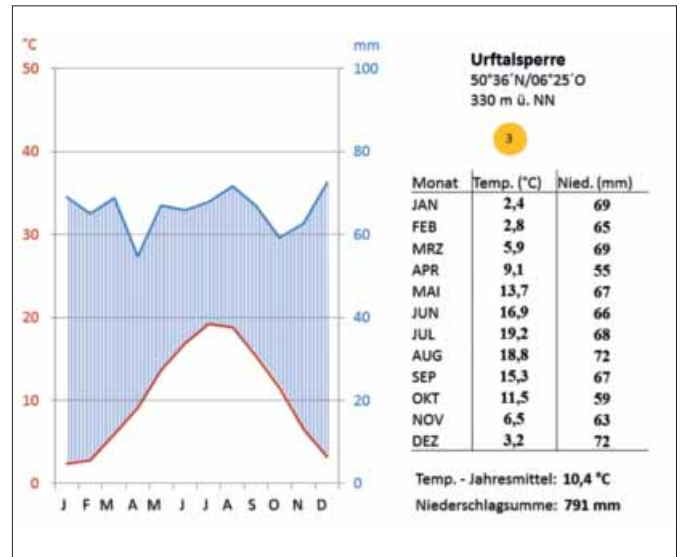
°C
50
40
30
20
10
0

mm
100
80
60
40
20
0

J F M A M J J A S O N D

Urftalsperre
50°36´N/06°25´O
330 m ü. NN

3

| Monat | Temp. (°C) | Nied. (mm) |
|---|---|---|
| JAN | 2,4 | 69 |
| FEB | 2,8 | 65 |
| MRZ | 5,9 | 69 |
| APR | 9,1 | 55 |
| MAI | 13,7 | 67 |
| JUN | 16,9 | 66 |
| JUL | 19,2 | 68 |
| AUG | 18,8 | 72 |
| SEP | 15,3 | 67 |
| OKT | 11,5 | 59 |
| NOV | 6,5 | 63 |
| DEZ | 3,2 | 72 |

Temp. - Jahresmittel: 10,4 °C
Niederschlagsumme: 791 mm